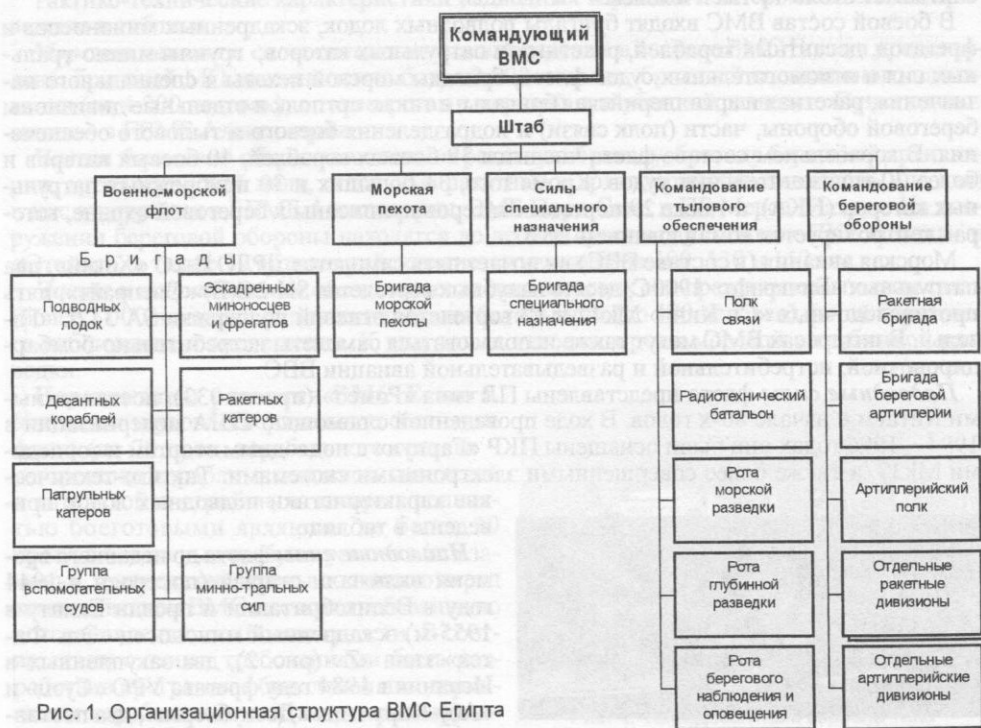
Командующий ВМС

Штаб

Военно-морской флот

Морская пехота

Силы специального назначения

Командование тылового обеспечения

Командование береговой обороны

Бригады

Подводных лодок

Эскадренных миноносцев и фрегатов

Бригада морской пехоты

Бригада специального назначения

Полк связи

Ракетная бригада

Десантных кораблей

Ракетных катеров

Радиотехнический батальон

Бригада береговой артиллерии

Патрульных катеров

Рота морской разведки

Артиллерийский полк

Группа вспомогательных судов

Группа минно-тральных сил

Рота глубинной разведки

Отдельные ракетные дивизионы

Рота берегового наблюдения и оповещения

Отдельные артиллерийские дивизионы

Рис 1. Организационная структура ВМС Египта